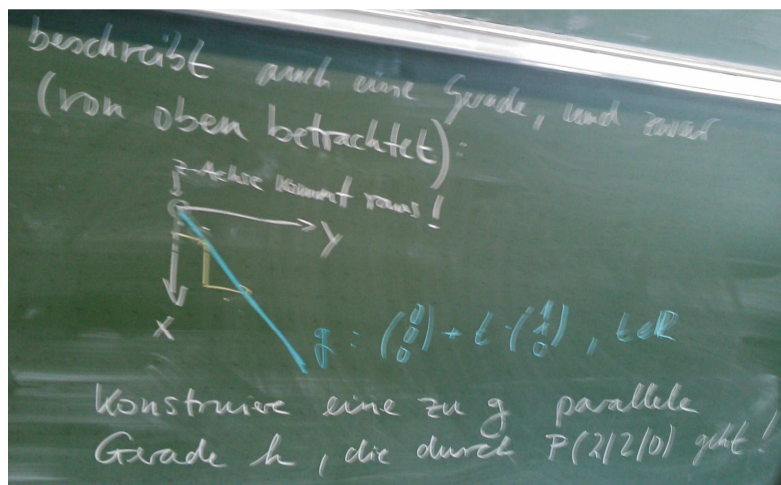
beschreibt auch eine Gerade, und zwar (von oben betrachtet):

z-Achse kommt raus!

y

x

$g: \begin{pmatrix} 0 \\ 0 \\ 0 \end{pmatrix} + t \cdot \begin{pmatrix} 1 \\ 1 \\ 0 \end{pmatrix}, t \in \mathbb{R}$

Konstruiere eine zu g parallele Gerade h, die durch P(2|2|0) geht!